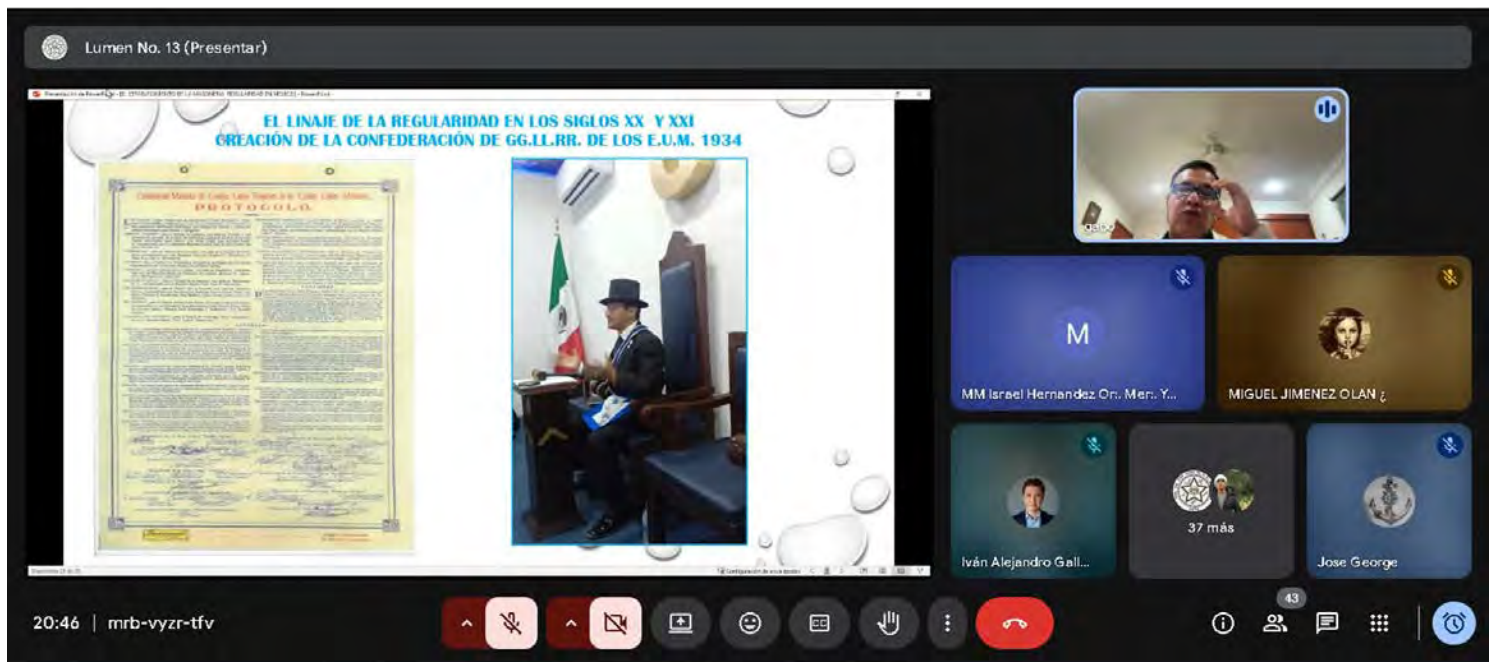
Lumen No. 13 (Presentar)

EL LINAJE DE LA REGULARIDAD EN LOS SIGLOS XX Y XXI
CREACIÓN DE LA CONFEDERACIÓN DE GG.LL.RR. DE LOS E.U.M. 1934

PROTOCOLO.

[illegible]

M

MM Israel Hernandez Or. Mer.: Y...

MIGUEL JIMENEZ OLAN ¿

Iván Alejandro Gall...

37 más

Jose George

20:46 | mrb-vyzr-tfv

43